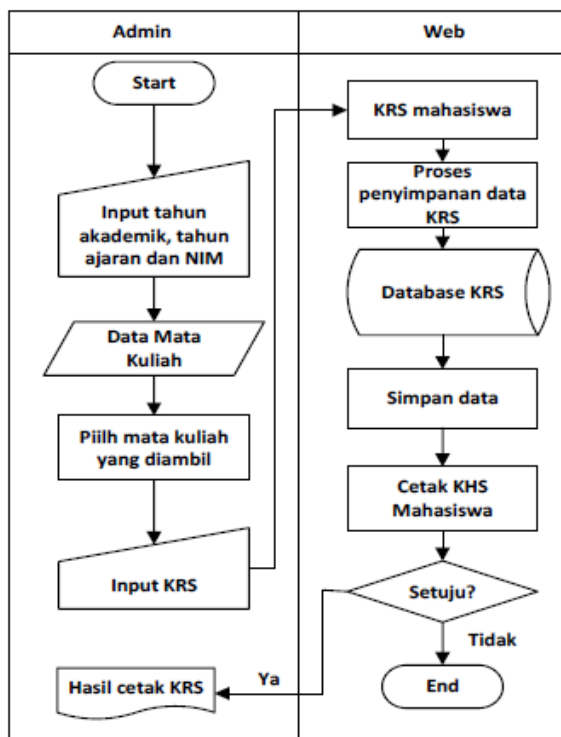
| Admin | Web |
|---|---|

Start

Input tahun akademik, tahun ajaran dan NIM

Data Mata Kuliah

Piilh mata kuliah yang diambil

Input KRS

Hasil cetak KRS

KRS mahasiswa

Proses penyimpanan data KRS

Database KRS

Simpan data

Cetak KHS Mahasiswa

Setuju?

Ya

Tidak

End